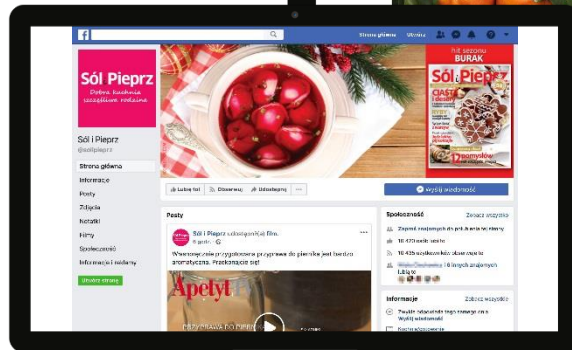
Strona główna

Sól i Pieprz

Dobra kuchnia szczęśliwa rodzina

Sól i Pieprz
@solipieprz

Strona główna
Informacje
Posty
Zdjęcia
Notatki
Filmy
Społeczność
Informacje i reklamy

Utwórz stronę

Hit sezonu
BURAK
Sól i Pieprz
CIASTA
12 pomysłów

Lubię to! Obserwuj Udostępnij ···

Wyślij wiadomość

Posty

Sól i Pieprz udostępnił(a) film.
8 grudn...

Wiesz jak? Przygotowana przyprawa do piernika jest bardzo aromatyczna. Przekonajcie się!

Apetyt

Społeczność
Zobacz wszystkie
Zaproś znajomych do polubienia tej strony
16 473 osób lubi to
16 435 osób obserwuje to
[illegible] i 6 innych znajomych Lubi to

Informacje
Zobacz wszystkie
Zwykle odpowiada w ciągu dnia
Wyślij wiadomość